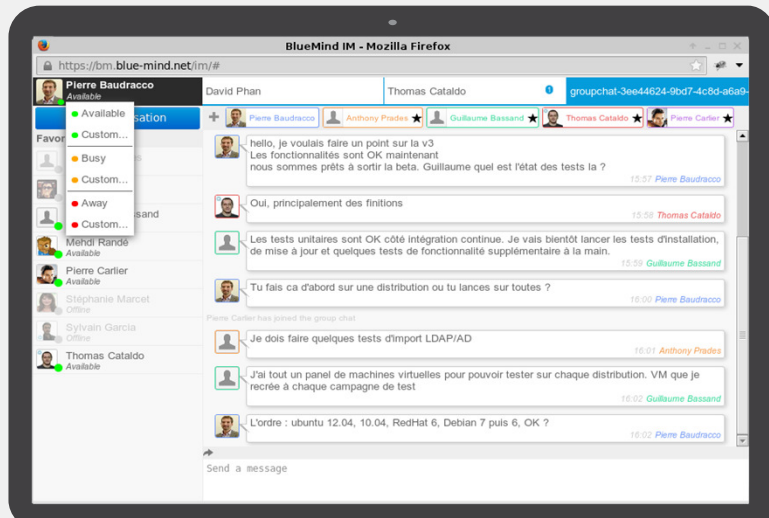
BlueMind IM - Mozilla Firefox

https://bm.blue-mind.net/im/#

Pierre Baudracco
Available

Available
Custom...
Busy
Custom...
Away
Custom...

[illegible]sation

Favor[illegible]

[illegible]ssand

Mehdi Randé
Available

Pierre Carlier
Available

Stéphanie Marcet
Offline

Sylvain Garcia
Offline

Thomas Cataldo
Available

David Phan

Thomas Cataldo

1

groupchat-3ee44624-9bd7-4c8d-a6a9-

Pierre Baudracco

Anthony Prades

Guillaume Bassand

Thomas Cataldo

Pierre Carlier

hello, je voulais faire un point sur la v3
Les fonctionnalités sont OK maintenant
nous sommes prêts à sortir la beta. Guillaume quel est l'état des tests la ?
15:57 Pierre Baudracco

Oui, principalement des finitions
15:58 Thomas Cataldo

Les tests unitaires sont OK côté intégration continue. Je vais bientôt lancer les tests d'installation, de mise à jour et quelques tests de fonctionnalité supplémentaire à la main.
15:59 Guillaume Bassand

Tu fais ca d'abord sur une distribution ou tu lances sur toutes ?
16:00 Pierre Baudracco

Pierre Carlier has joined the group chat

Je dois faire quelques tests d'import LDAP/AD
16:01 Anthony Prades

J'ai tout un panel de machines virtuelles pour pouvoir tester sur chaque distribution. VM que je recrée à chaque campagne de test
16:02 Guillaume Bassand

L'ordre : ubuntu 12.04, 10.04, RedHat 6, Debian 7 puis 6, OK ?
16:02 Pierre Baudracco

Send a message